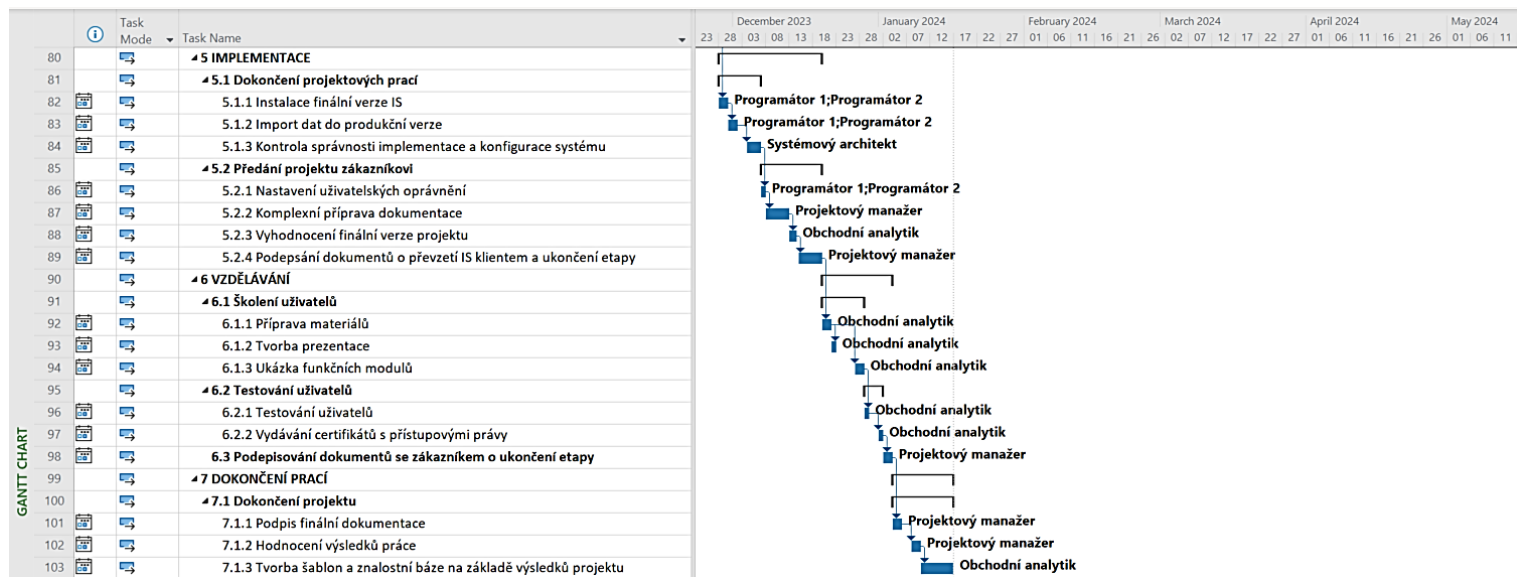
| | ⓘ | Task Mode | Task Name |
|---|---|---|---|
| 80 | | | ◢5 IMPLEMENTACE |
| 81 | | | ◢5.1 Dokončení projektových prací |
| 82 | | | 5.1.1 Instalace finální verze IS |
| 83 | | | 5.1.2 Import dat do produkční verze |
| 84 | | | 5.1.3 Kontrola správnosti implementace a konfigurace systému |
| 85 | | | ◢5.2 Předání projektu zákazníkovi |
| 86 | | | 5.2.1 Nastavení uživatelských oprávnění |
| 87 | | | 5.2.2 Komplexní příprava dokumentace |
| 88 | | | 5.2.3 Vyhodnocení finální verze projektu |
| 89 | | | 5.2.4 Podepsání dokumentů o převzetí IS klientem a ukončení etapy |
| 90 | | | ◢6 VZDĚLÁVÁNÍ |
| 91 | | | ◢6.1 Školení uživatelů |
| 92 | | | 6.1.1 Příprava materiálů |
| 93 | | | 6.1.2 Tvorba prezentace |
| 94 | | | 6.1.3 Ukázka funkčních modulů |
| 95 | | | ◢6.2 Testování uživatelů |
| 96 | | | 6.2.1 Testování uživatelů |
| 97 | | | 6.2.2 Vydávání certifikátů s přístupovými právy |
| 98 | | | 6.3 Podepisování dokumentů se zákazníkem o ukončení etapy |
| 99 | | | ◢7 DOKONČENÍ PRACÍ |
| 100 | | | ◢7.1 Dokončení projektu |
| 101 | | | 7.1.1 Podpis finální dokumentace |
| 102 | | | 7.1.2 Hodnocení výsledků práce |
| 103 | | | 7.1.3 Tvorba šablon a znalostní báze na základě výsledků projektu |

GANTT CHART

December 2023 January 2024 February 2024 March 2024 April 2024 May 2024
23 28 03 08 13 18 23 28 02 07 12 17 22 27 01 06 11 16 21 26 02 07 12 17 22 27 01 06 11 16 21 26 01 06 11

Programátor 1;Programátor 2
Programátor 1;Programátor 2
Systémový architekt
Programátor 1;Programátor 2
Projektový manažer
Obchodní analytik
Projektový manažer
Obchodní analytik
Obchodní analytik
Obchodní analytik
Obchodní analytik
Obchodní analytik
Projektový manažer
Projektový manažer
Projektový manažer
Obchodní analytik